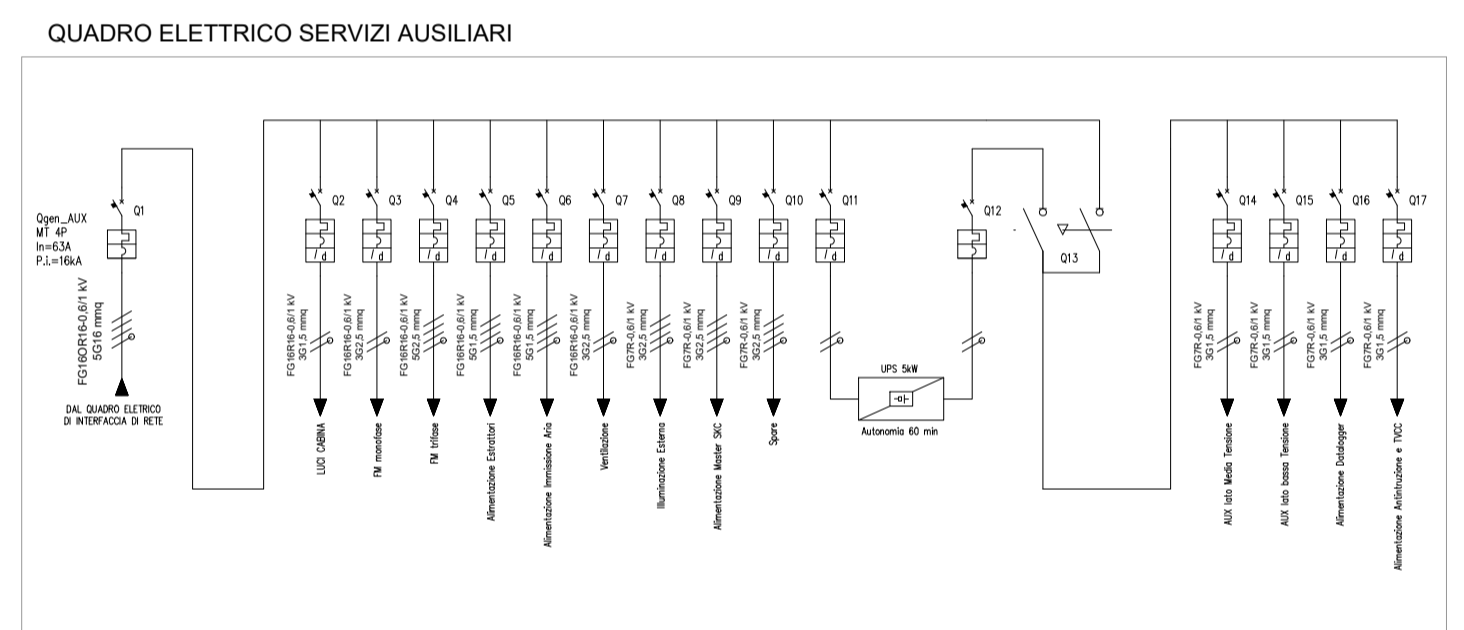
QUADRO ELETTRICO SERVIZI AUSILIARI

Q1
Qgen_AUX
MT 4P
In=63A
P.i.=16kA

FG16OR16-0,6/1 kV
5G16 mmq

DAL QUADRO ELETRICO
DI INTERFACCIA DI RETE

Q2 Q3 Q4 Q5 Q6 Q7 Q8 Q9 Q10 Q11 Q12 Q13 Q14 Q15 Q16 Q17

FG16R16-0,6/1 kV
3G1,5 mmq
LUCI CABINA

FG16R16-0,6/1 kV
3G2,5 mmq
FM monofase

FG16R16-0,6/1 kV
5G2,5 mmq
FM trifase

FG16R16-0,6/1 kV
3G1,5 mmq
Alimentazione Estrattori

FG16R16-0,6/1 kV
5G1,5 mmq
Alimentazione Immissione Aria

FG16R16-0,6/1 kV
3G2,5 mmq
Ventilazione

FG7R-0,6/1 kV
3G2,5 mmq
Illuminazione Esterna

FG7R-0,6/1 kV
3G2,5 mmq
Alimentazione Master SKC

FG7R-0,6/1 kV
3G2,5 mmq
Spare

UPS 5kW
Autonomia 60 min

FG7R-0,6/1 kV
3G1,5 mmq
AUX lato Media Tensione

FG7R-0,6/1 kV
3G1,5 mmq
AUX lato bassa Tensione

FG7R-0,6/1 kV
3G1,5 mmq
Alimentazione Datalogger

FG7R-0,6/1 kV
3G1,5 mmq
Alimentazione Antintrusione e TVCC